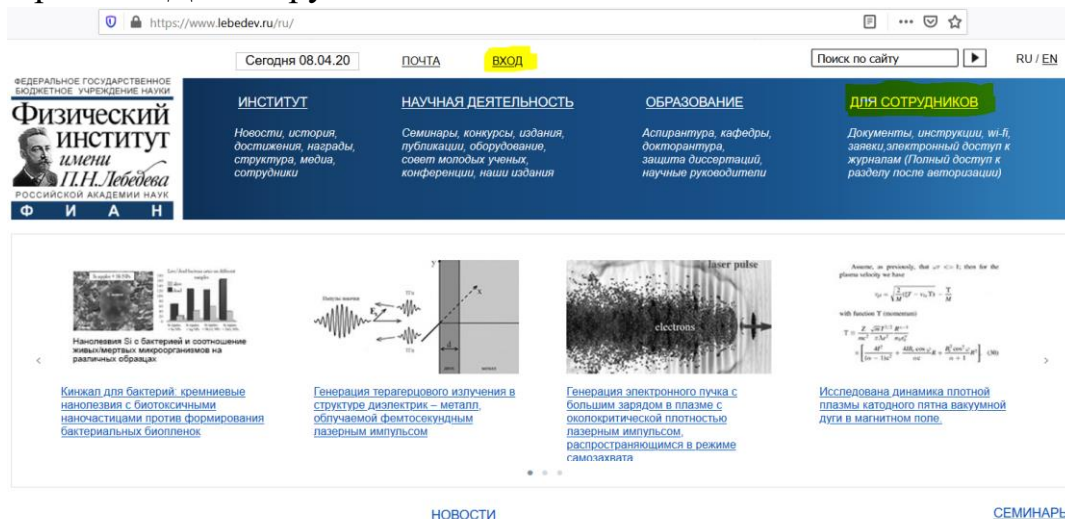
https://www.lebedev.ru/ru/

Сегодня 08.04.20 ПОЧТА ВХОД

Поиск по сайту RU / EN

ФЕДЕРАЛЬНОЕ ГОСУДАРСТВЕННОЕ БЮДЖЕТНОЕ УЧРЕЖДЕНИЕ НАУКИ
Физический институт имени П.Н. Лебедева
РОССИЙСКОЙ АКАДЕМИИ НАУК
Ф И А Н

ИНСТИТУТ
Новости, история, достижения, награды, структура, медиа, сотрудники

НАУЧНАЯ ДЕЯТЕЛЬНОСТЬ
Семинары, конкурсы, издания, публикации, оборудование, совет молодых ученых, конференции, наши издания

ОБРАЗОВАНИЕ
Аспирантура, кафедры, докторантура, защита диссертаций, научные руководители

ДЛЯ СОТРУДНИКОВ
Документы, инструкции, wi-fi, заявки,электронный доступ к журналам (Полный доступ к разделу после авторизации)

Нанолезвия Si с бактерией и соотношение живых/мертвых микроорганизмов на различных образцах

laser pulse
electrons

Кинжал для бактерий: кремниевые нанолезвия с биотоксичными наночастицами против формирования бактериальных биопленок

Генерация терагерцового излучения в структуре диэлектрик – металл, облучаемой фемтосекундным лазерным импульсом

Генерация электронного пучка с большим зарядом в плазме с околокритической плотностью лазерным импульсом, распространяющимся в режиме самозахвата

Исследована динамика плотной плазмы катодного пятна вакуумной дуги в магнитном поле.

НОВОСТИ

СЕМИНАРЫ